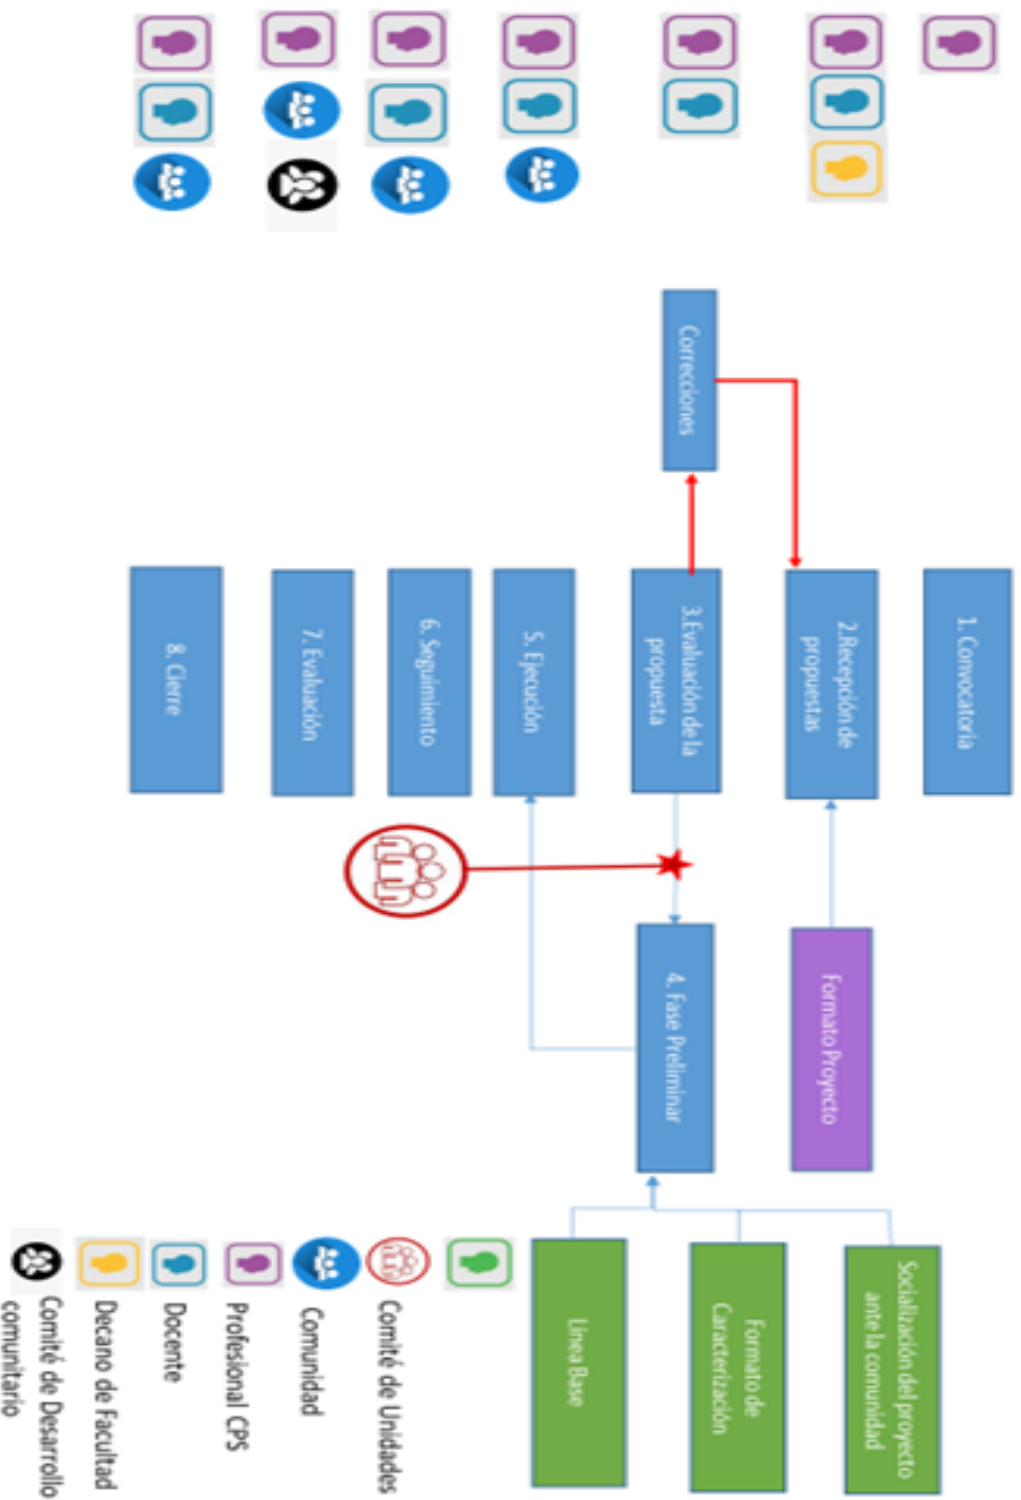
Correcciones

1. Convocatoria

2.Recepción de propuestas

3.Evaluación de la propuesta

5. Ejecución

6. Seguimiento

7. Evaluación

8. Cierre

Formato Proyecto

4. Fase Preliminar

Socialización del proyecto ante la comunidad

Formato de Caracterización

Linea Base

Comité de Unidades

Comunidad

Profesional CPS

Docente

Decano de Facultad

Comité de Desarrollo comunitario